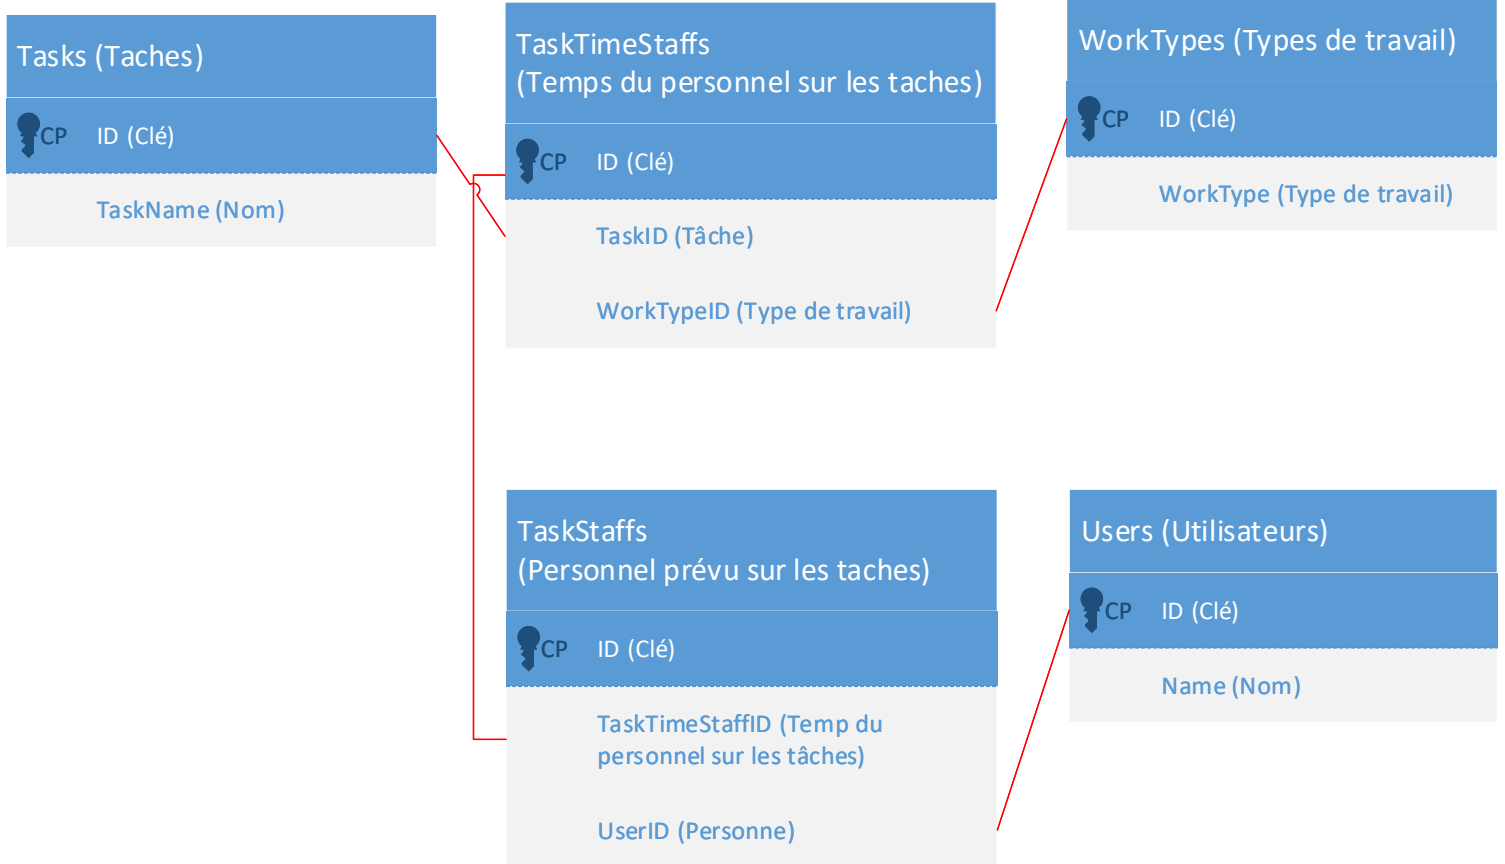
Tasks (Taches)

CP ID (Clé)

TaskName (Nom)

TaskTimeStaffs
(Temps du personnel sur les taches)

CP ID (Clé)

TaskID (Tâche)

WorkTypeID (Type de travail)

WorkTypes (Types de travail)

CP ID (Clé)

WorkType (Type de travail)

TaskStaffs
(Personnel prévu sur les taches)

CP ID (Clé)

TaskTimeStaffID (Temp du personnel sur les tâches)

UserID (Personne)

Users (Utilisateurs)

CP ID (Clé)

Name (Nom)